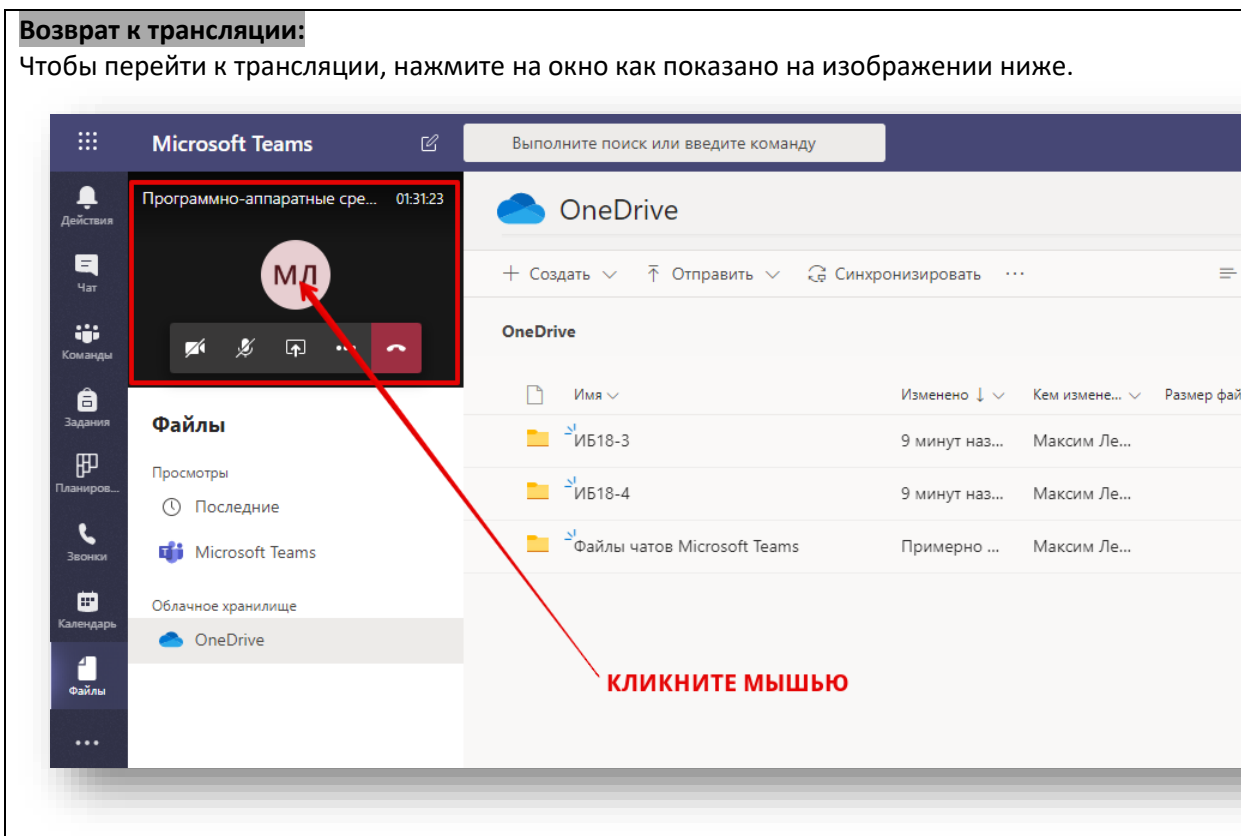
**Возврат к трансляции:**

Чтобы перейти к трансляции, нажмите на окно как показано на изображении ниже.

Microsoft Teams

Выполните поиск или введите команду

Действия

Чат

Команды

Задания

Планиров...

Звонки

Календарь

Файлы

...

Программно-аппаратные сре... 01:31:23

МЛ

Файлы

Просмотры

Последние

Microsoft Teams

Облачное хранилище

OneDrive

OneDrive

+ Создать ⌵ Отправить ⌵ Синхронизировать ···

OneDrive

| Имя | Изменено ↓ | Кем измене... | Размер фай |
|---|---|---|---|
| ИБ18-3 | 9 минут наз... | Максим Ле... | |
| ИБ18-4 | 9 минут наз... | Максим Ле... | |
| Файлы чатов Microsoft Teams | Примерно ... | Максим Ле... | |

КЛИКНИТЕ МЫШЬЮ